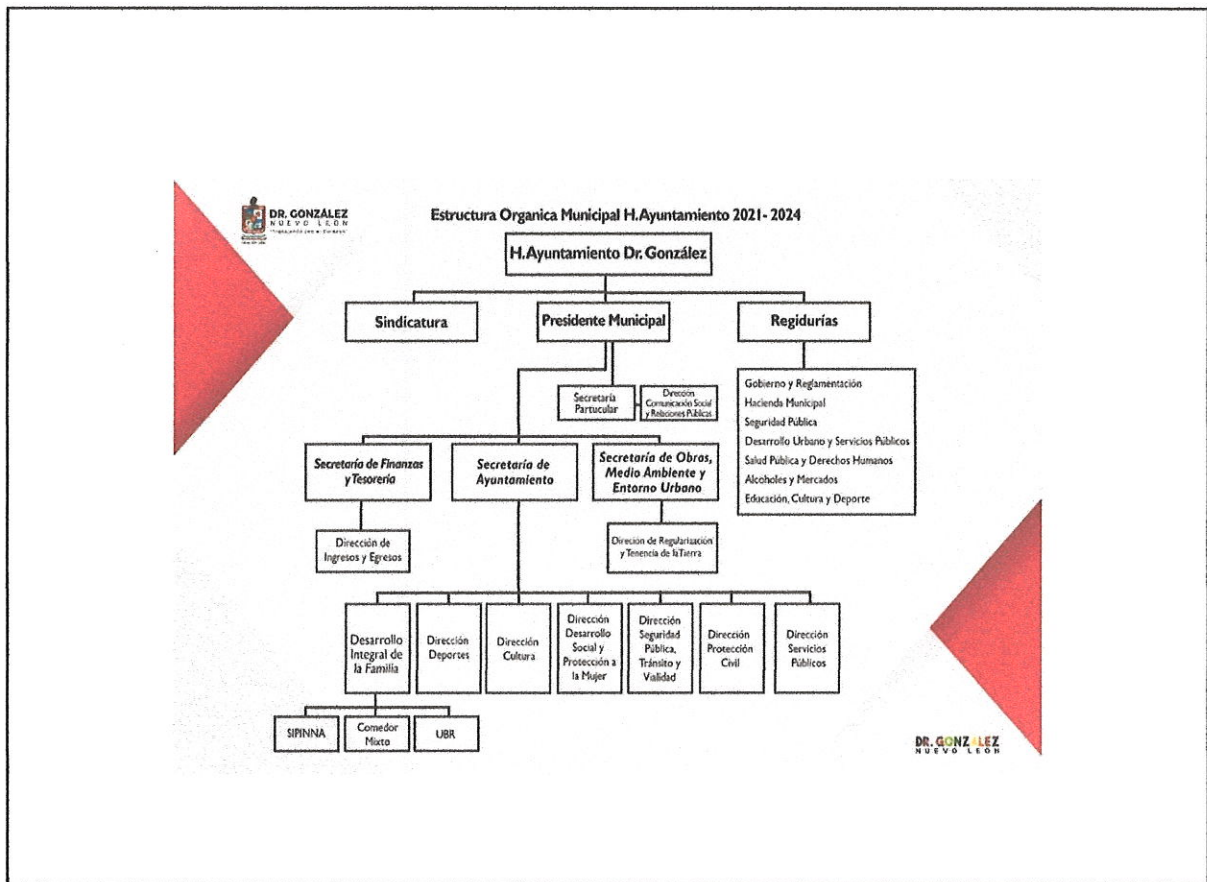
DR. GONZÁLEZ
NUEVO LEÓN
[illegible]

Estructura Organica Municipal H. Ayuntamiento 2021 - 2024

H. Ayuntamiento Dr. González

Sindicatura

Presidente Municipal

Regidurías

Secretaría Partucular

Dirección Comunicación Social y Relaciones Públicas

Gobierno y Reglamentación
Hacienda Municipal
Seguridad Pública
Desarrollo Urbano y Servicios Públicos
Salud Pública y Derechos Humanos
Alcoholes y Mercados
Educación, Cultura y Deporte

Secretaría de Finanzas y Tesorería

Secretaría de Ayuntamiento

Secretaría de Obras, Medio Ambiente y Entorno Urbano

Dirección de Ingresos y Egresos

Direción de Regularización y Tenencia de la Tierra

Desarrollo Integral de la Familia

Dirección Deportes

Dirección Cultura

Dirección Desarrollo Social y Protección a la Mujer

Dirección Seguridad Pública, Tránsito y Vialidad

Dirección Protección Civil

Dirección Servicios Públicos

SIPINNA

Comedor Mixto

UBR

DR. GONZÁLEZ
NUEVO LEÓN